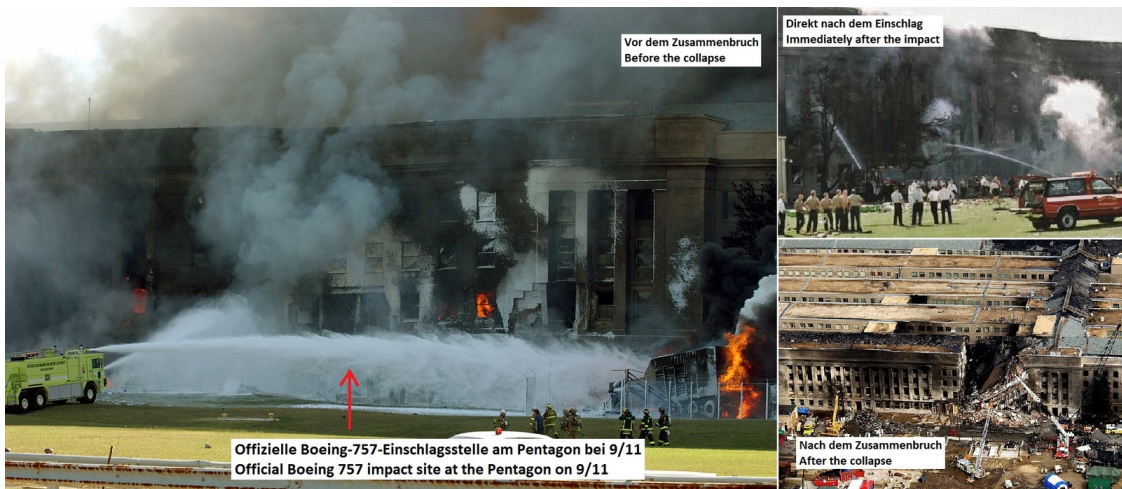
Vor dem Zusammenbruch
Before the collapse

Offizielle Boeing-757-Einschlagsstelle am Pentagon bei 9/11
Official Boeing 757 impact site at the Pentagon on 9/11

Direkt nach dem Einschlag
Immediately after the impact

Nach dem Zusammenbruch
After the collapse